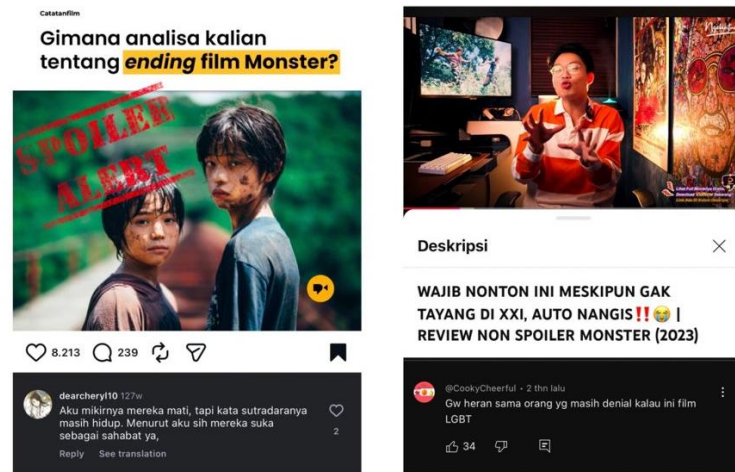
Catatanfilm

Gimana analisa kalian tentang *ending* film Monster?

SPOILER ALERT

8.213 239

dearcheryl10 127w

Aku mikirnya mereka mati, tapi kata sutradaranya masih hidup. Menurut aku sih mereka suka sebagai sahabat ya,

Reply See translation

2

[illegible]

Deskripsi

WAJIB NONTON INI MESKIPUN GAK TAYANG DI XXI, AUTO NANGIS‼️😭 | REVIEW NON SPOILER MONSTER (2023)

@CookyCheerful • 2 thn lalu

Gw heran sama orang yg masih denial kalau ini film LGBT

34